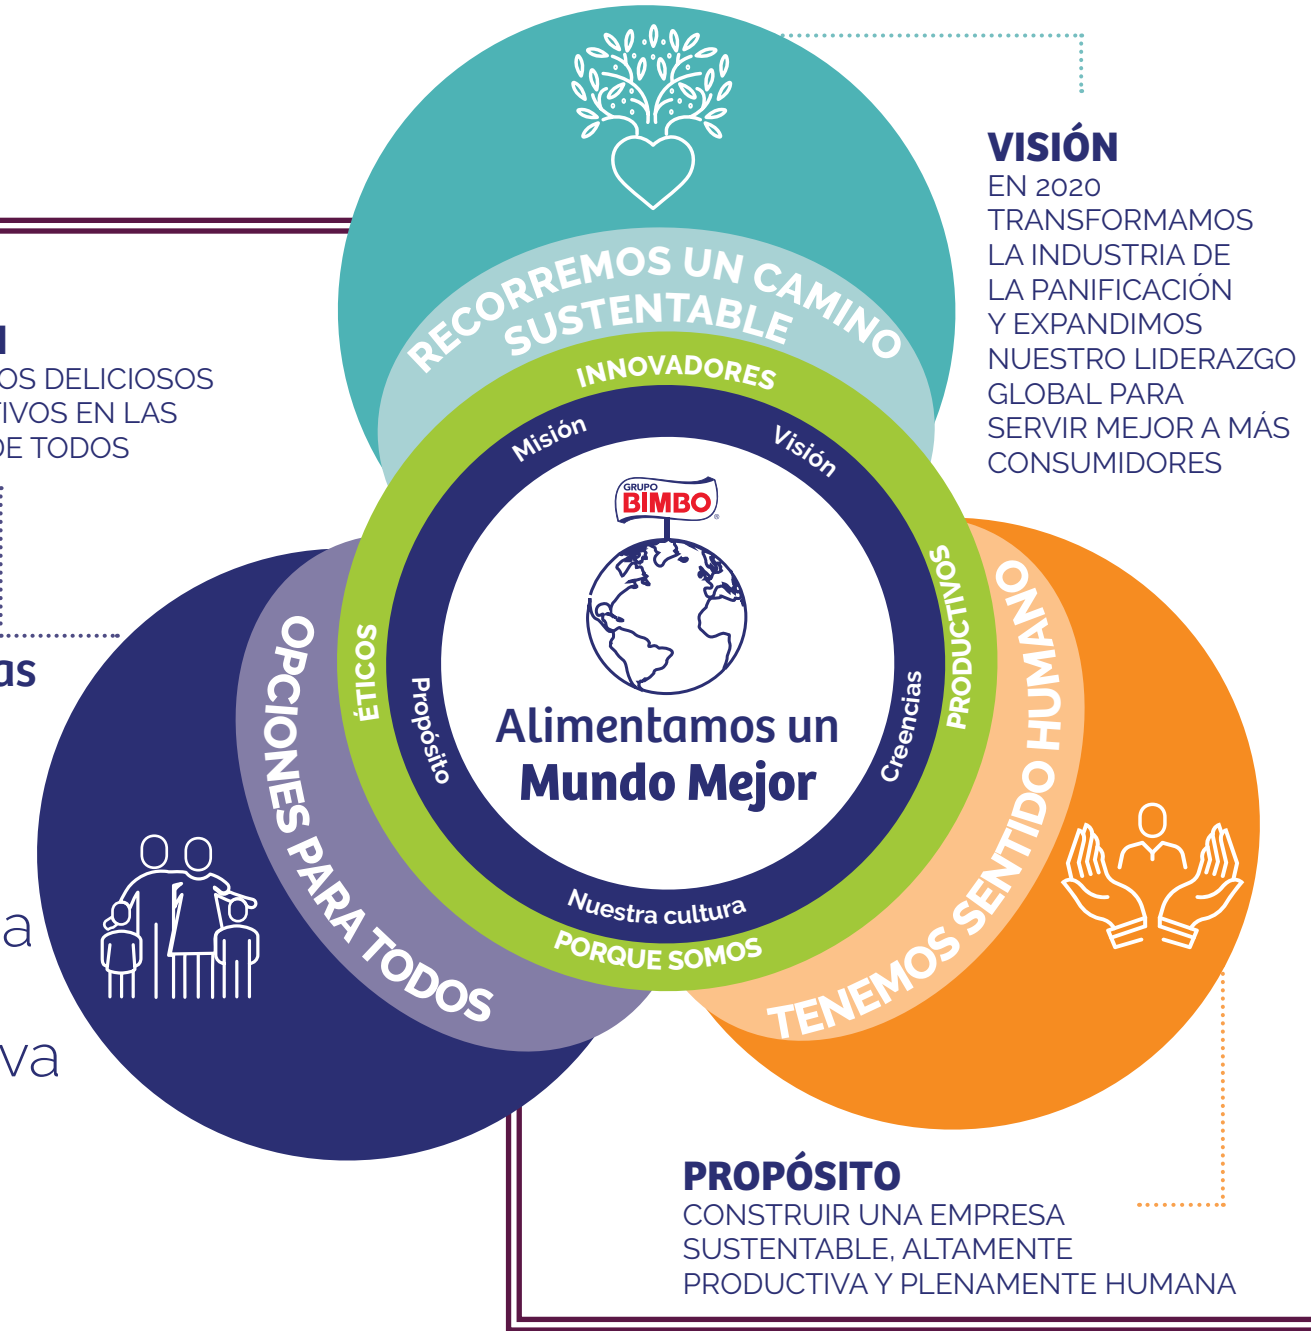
VISIÓN
EN 2020 TRANSFORMAMOS LA INDUSTRIA DE LA PANIFICACIÓN Y EXPANDIMOS NUESTRO LIDERAZGO GLOBAL PARA SERVIR MEJOR A MÁS CONSUMIDORES

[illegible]
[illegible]OS DELICIOSOS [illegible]TIVOS EN LAS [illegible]DE TODOS

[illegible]as

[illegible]a

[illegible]va

RECORREMOS UN CAMINO SUSTENTABLE

INNOVADORES

Misión

Visión

PRODUCTIVOS

TENEMOS SENTIDO HUMANO

Creencias

Nuestra cultura

PORQUE SOMOS

OPCIONES PARA TODOS

ÉTICOS

Propósito

GRUPO BIMBO

Alimentamos un Mundo Mejor

PROPÓSITO
CONSTRUIR UNA EMPRESA SUSTENTABLE, ALTAMENTE PRODUCTIVA Y PLENAMENTE HUMANA